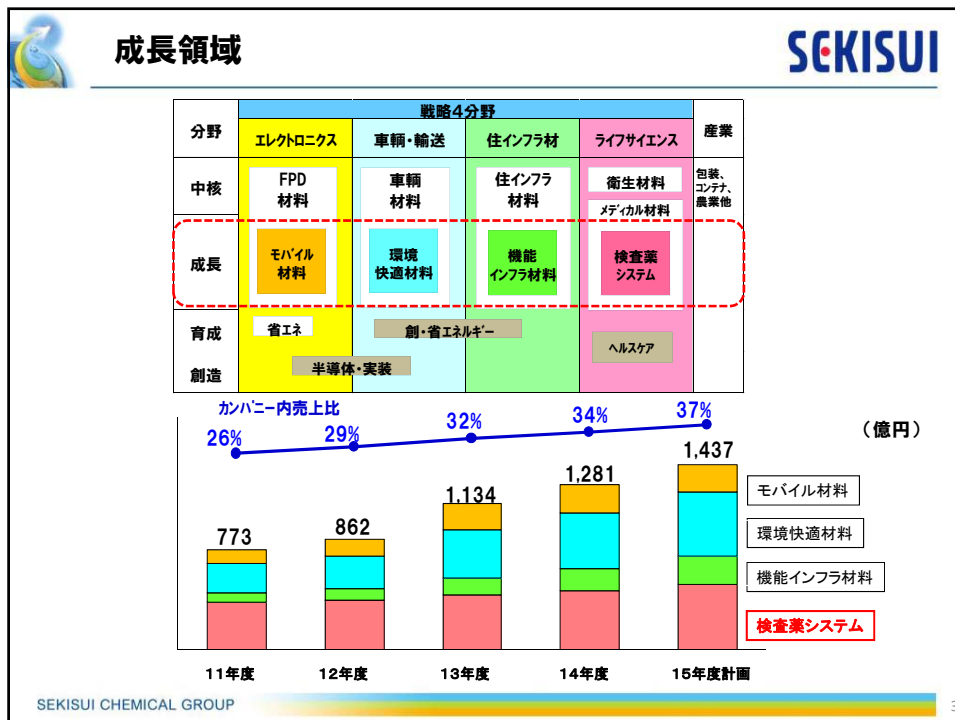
成長領域

SEKISUI

| 分野 | 戦略4分野 エレクトロニクス | 車輌・輸送 | 住インフラ材 | ライフサイエンス | 産業 |
|---|---|---|---|---|---|
| 中核 | FPD材料 | 車輌材料 | 住インフラ材料 | 衛生材料 メディカル材料 | 包装、コンテナ、農業他 |
| 成長 | モバイル材料 | 環境快適材料 | 機能インフラ材料 | 検査薬システム | |
| 育成 創造 | 省エネ 半導体・実装 | 創・省エネルギー | | ヘルスケア | |

カンパニー内売上比

26% 29% 32% 34% 37%

（億円）

773 862 1,134 1,281 1,437

モバイル材料
環境快適材料
機能インフラ材料
検査薬システム

11年度 12年度 13年度 14年度 15年度計画

SEKISUI CHEMICAL GROUP

3